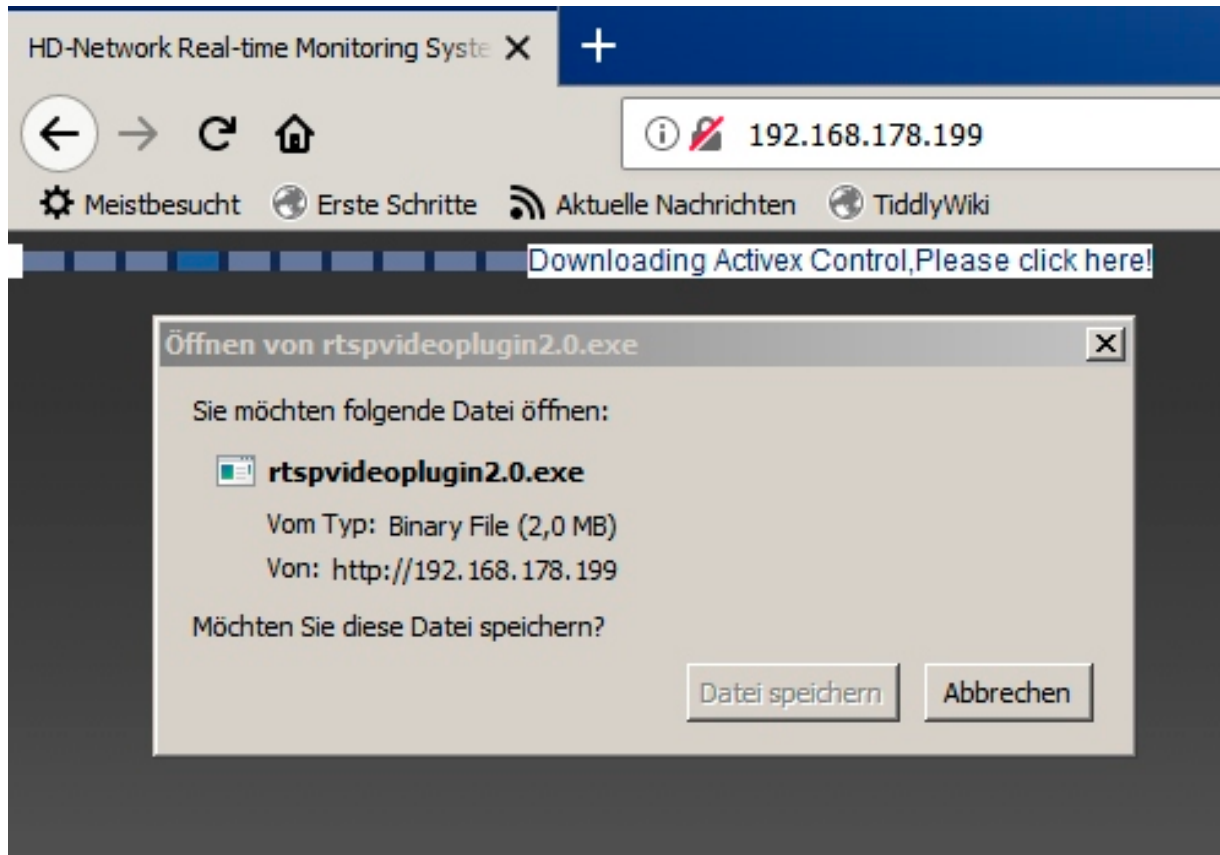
HD-Network Real-time Monitoring Syste ×

+

192.168.178.199

Meistbesucht Erste Schritte Aktuelle Nachrichten TiddlyWiki

Downloading Activex Control,Please click here!

Öffnen von rtspvideoplugin2.0.exe

Sie möchten folgende Datei öffnen:

rtspvideoplugin2.0.exe

Vom Typ: Binary File (2,0 MB)

Von: http://192.168.178.199

Möchten Sie diese Datei speichern?

Datei speichern Abbrechen